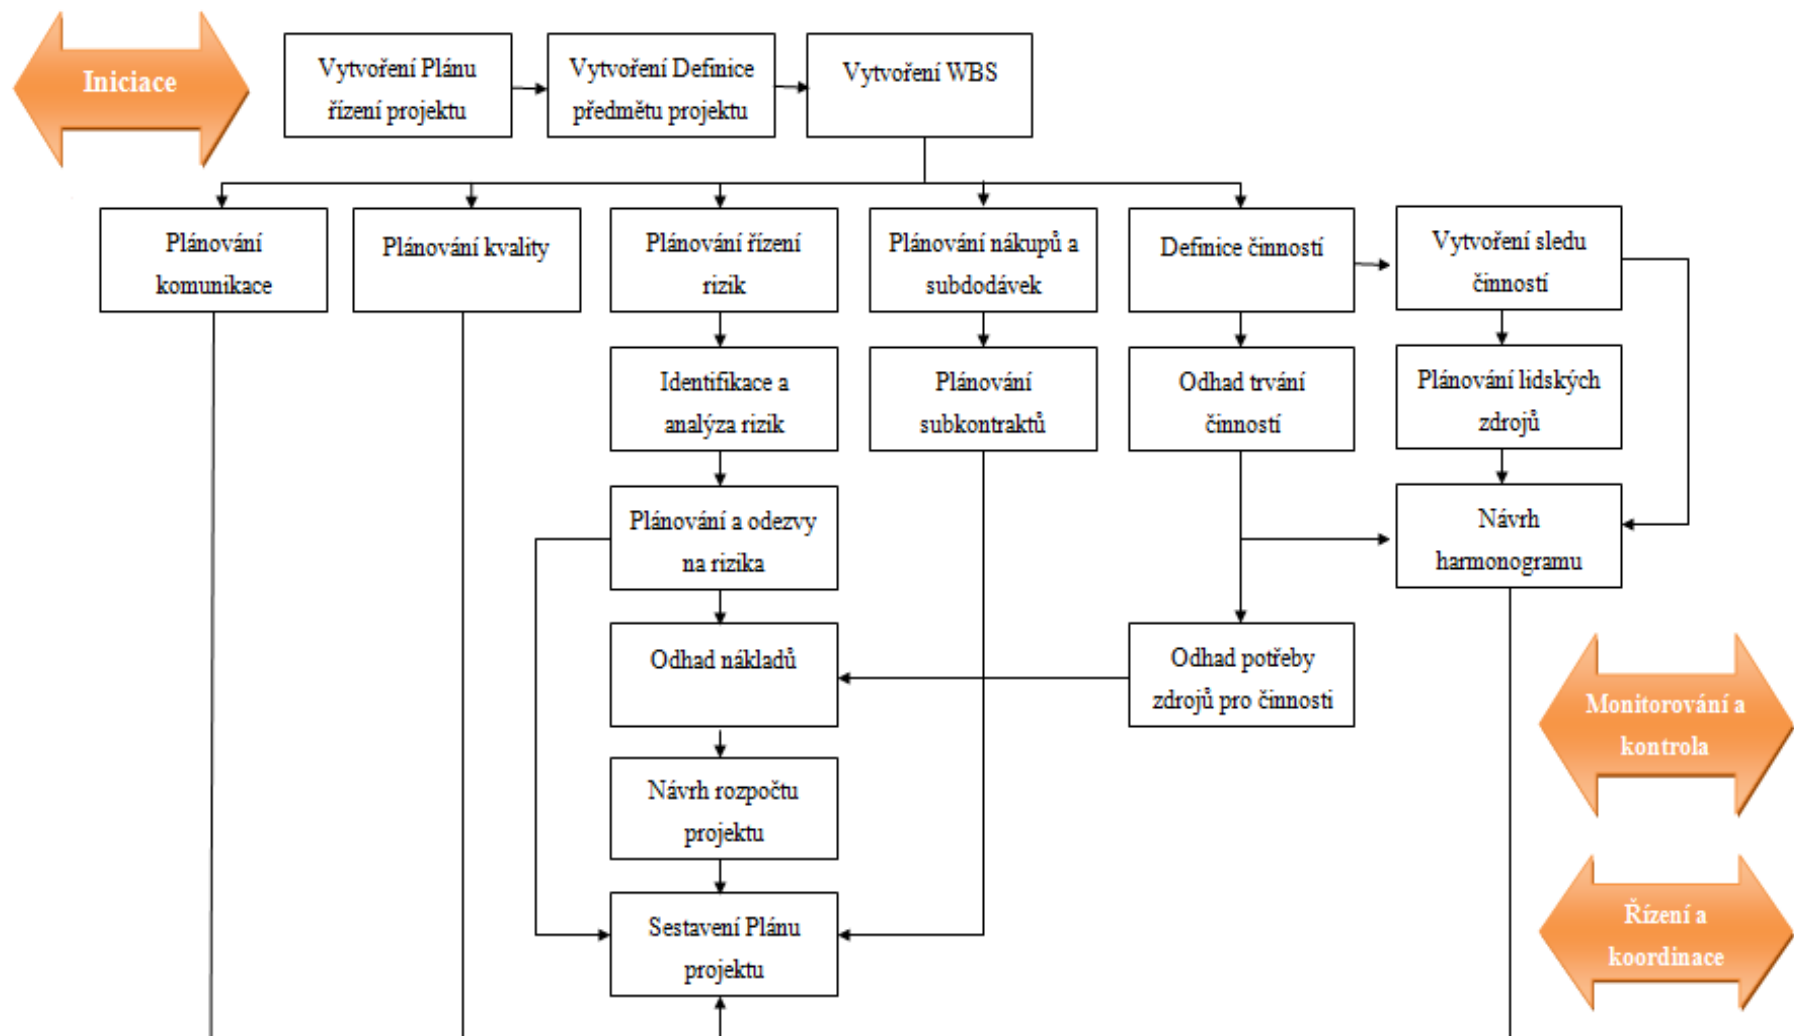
Iniciace

Vytvoření Plánu řízení projektu

Vytvoření Definice předmětu projektu

Vytvoření WBS

Plánování komunikace

Plánování kvality

Plánování řízení rizik

Plánování nákupů a subdodávek

Definice činností

Vytvoření sledu činností

Identifikace a analýza rizik

Plánování subkontraktů

Odhad trvání činností

Plánování lidských zdrojů

Plánování a odezvy na rizika

Návrh harmonogramu

Odhad nákladů

Odhad potřeby zdrojů pro činnosti

Monitorování a kontrola

Návrh rozpočtu projektu

Řízení a koordinace

Sestavení Plánu projektu